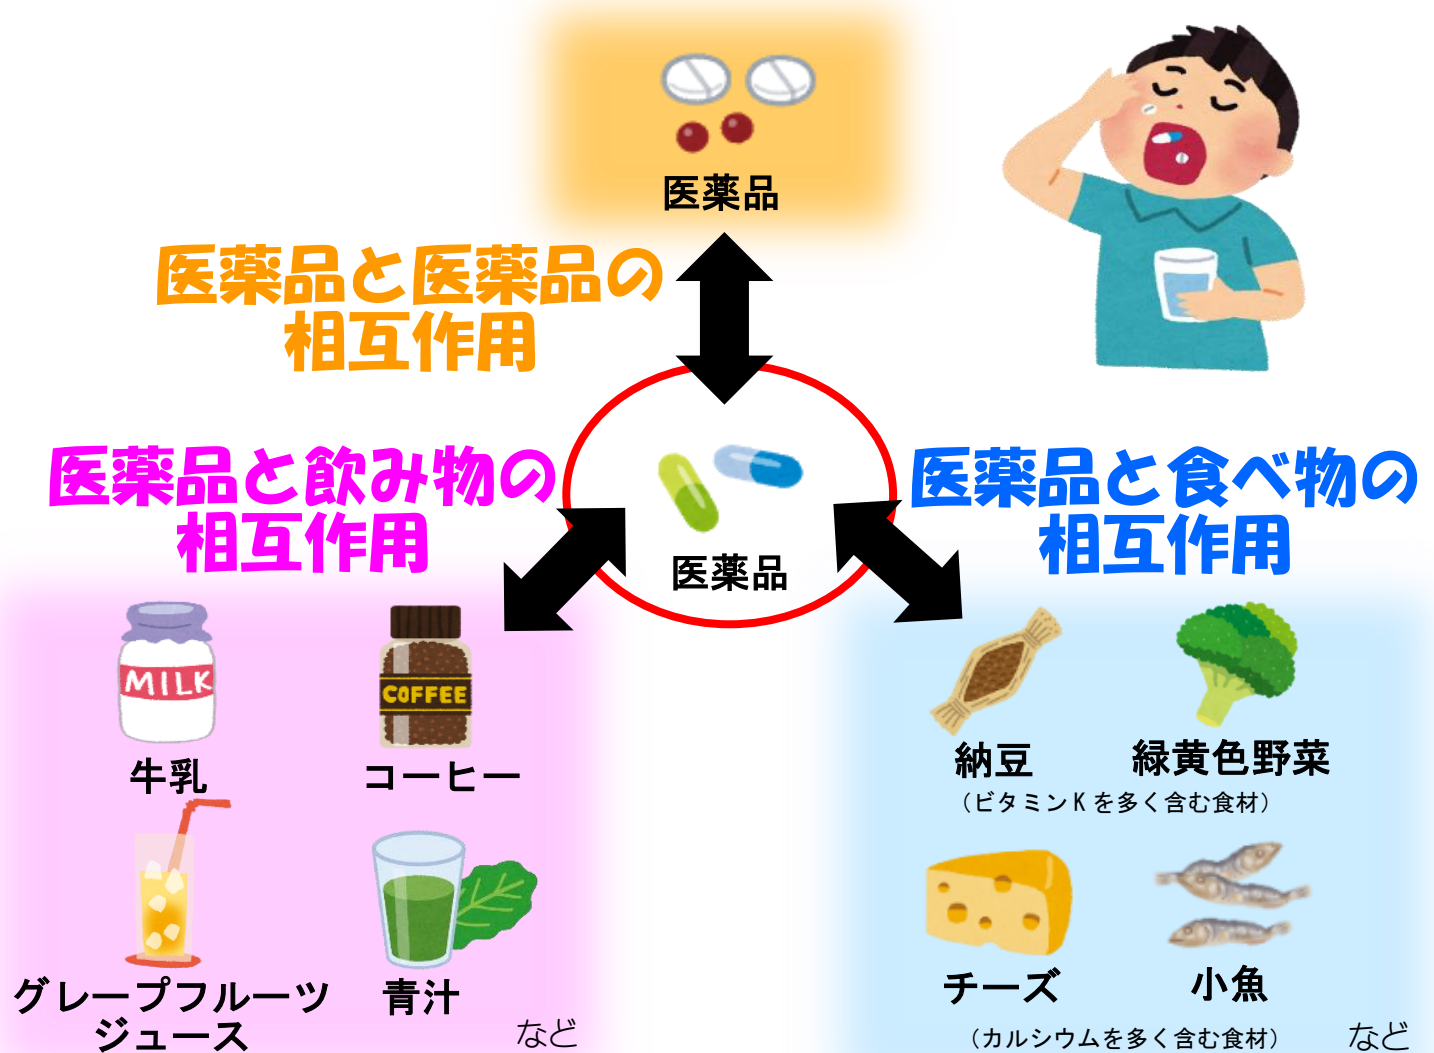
医薬品

医薬品と医薬品の相互作用

医薬品と飲み物の相互作用

医薬品

医薬品と食べ物の相互作用

MILK

COFFEE

牛乳

コーヒー

グレープフルーツジュース

青汁

など

納豆

緑黄色野菜

（ビタミンKを多く含む食材）

チーズ

小魚

（カルシウムを多く含む食材）

など